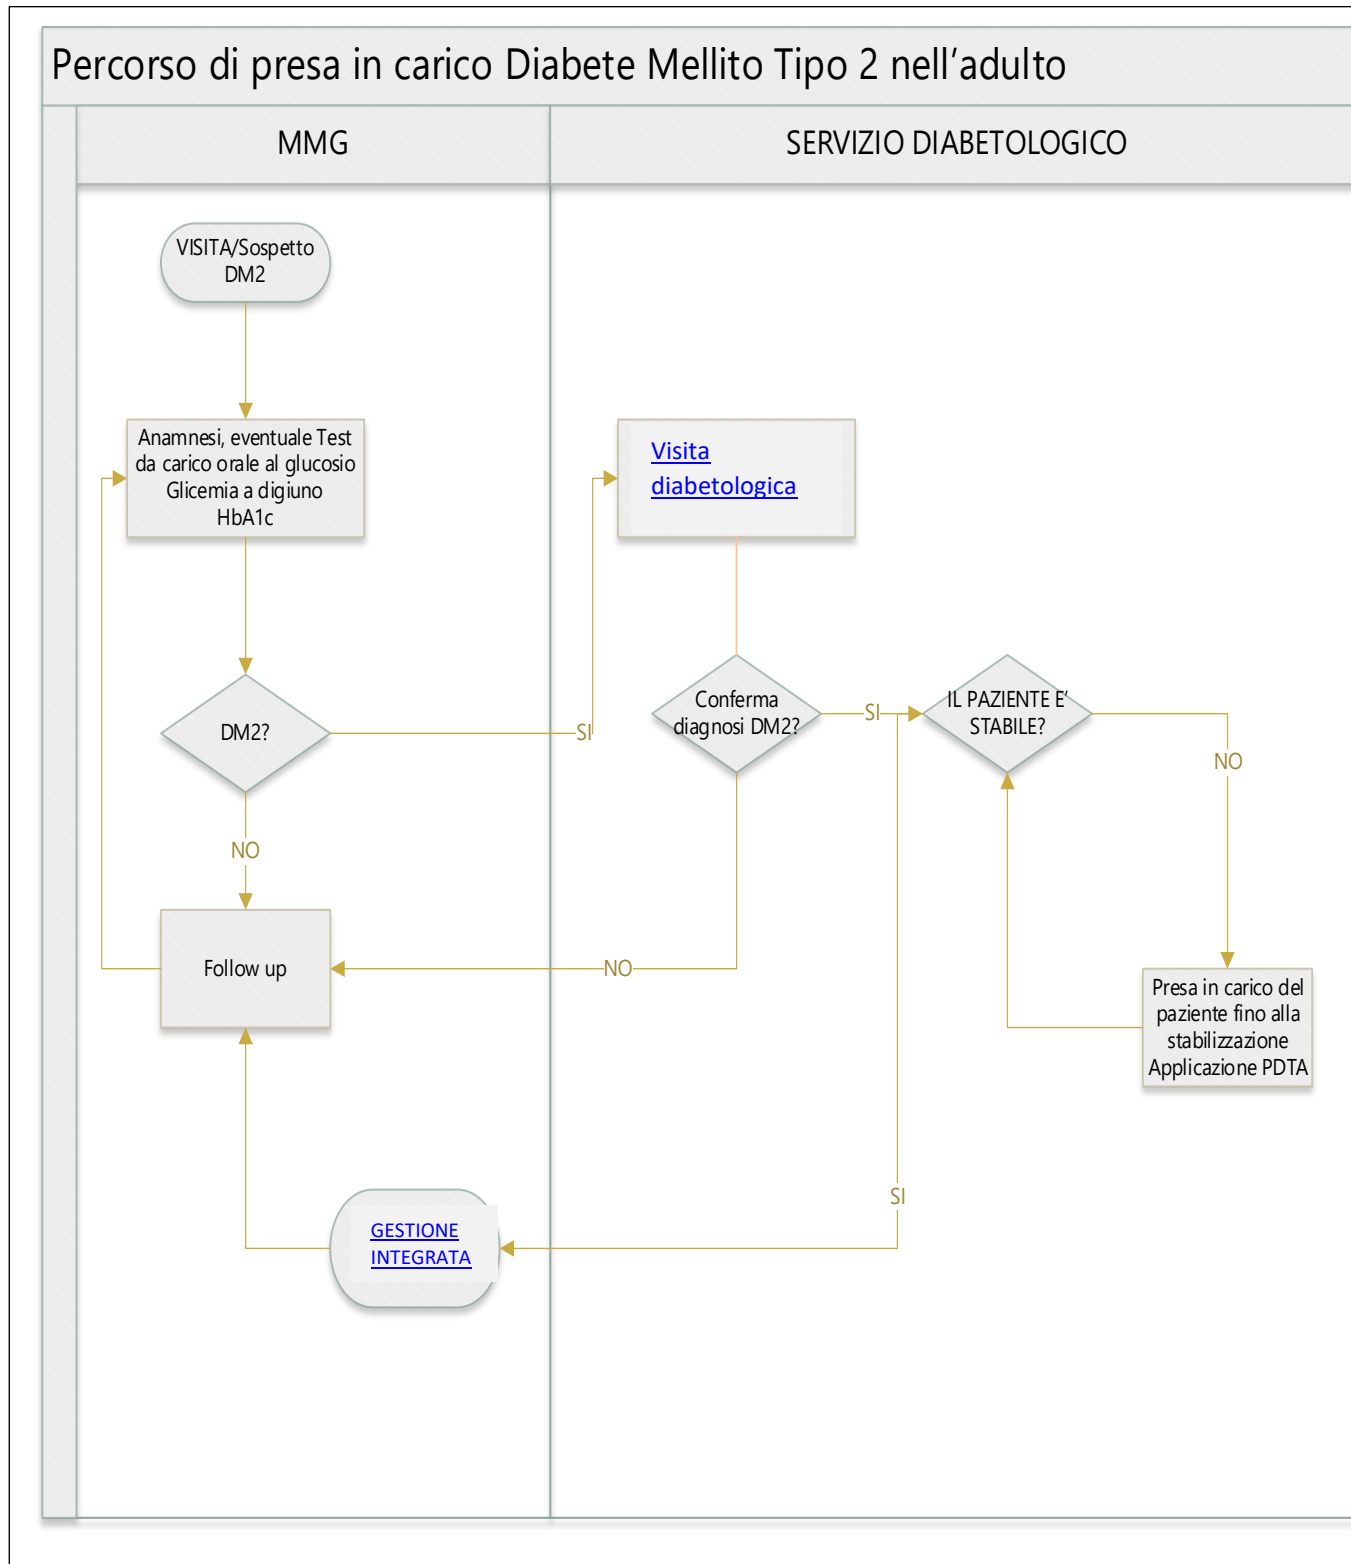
Percorso di presa in carico Diabete Mellito Tipo 2 nell'adulto

MMG

SERVIZIO DIABETOLOGICO

VISITA/Sospetto DM2

Anamnesi, eventuale Test da carico orale al glucosio Glicemia a digiuno HbA1c

Visita diabetologica

DM2?

SI

Conferma diagnosi DM2?

SI

IL PAZIENTE E' STABILE?

NO

NO

Follow up

NO

Presa in carico del paziente fino alla stabilizzazione Applicazione PDTA

SI

GESTIONE INTEGRATA